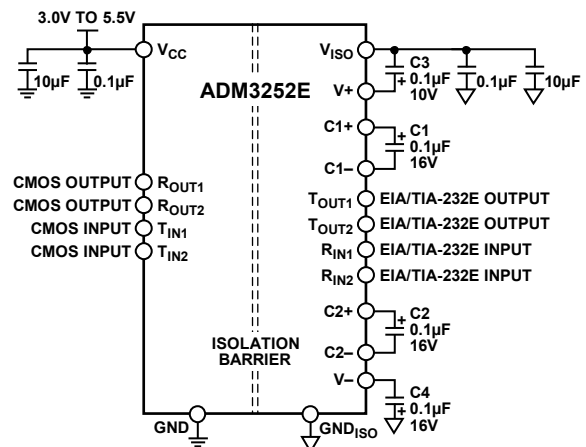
3.0V TO 5.5V

10µF

0.1µF

$V_{CC}$

ADM3252E

$V_{ISO}$

C3
0.1µF
10V

0.1µF

10µF

V+

C1+

C1
0.1µF
16V

C1–

CMOS OUTPUT $R_{OUT1}$

CMOS OUTPUT $R_{OUT2}$

CMOS INPUT $T_{IN1}$

CMOS INPUT $T_{IN2}$

$T_{OUT1}$ EIA/TIA-232E OUTPUT

$T_{OUT2}$ EIA/TIA-232E OUTPUT

$R_{IN1}$ EIA/TIA-232E INPUT

$R_{IN2}$ EIA/TIA-232E INPUT

C2+

C2
0.1µF
16V

C2–

ISOLATION
BARRIER

V–

C4
0.1µF
16V

GND

$GND_{ISO}$